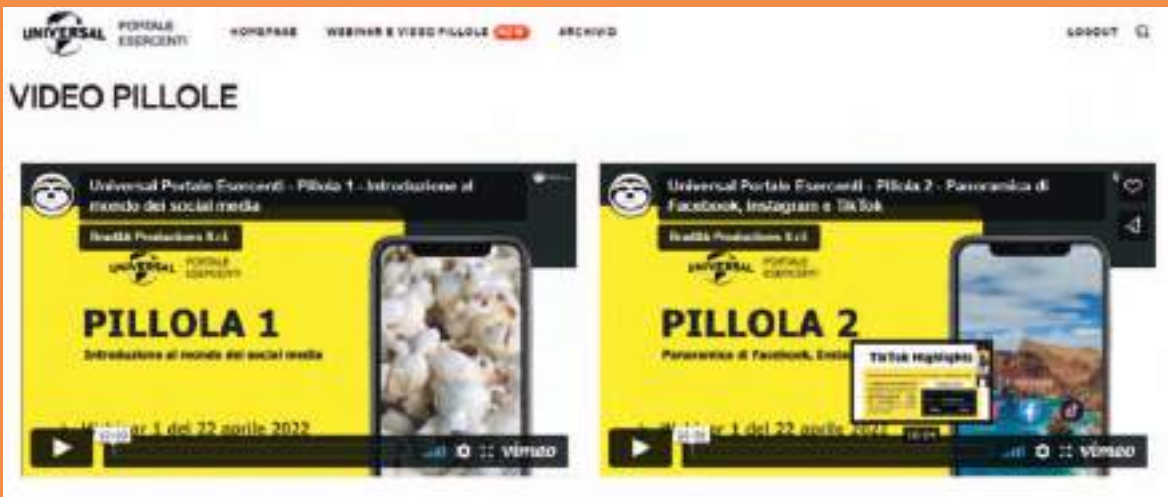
UNIVERSAL PORTALE ESERCENTI HOMEPAGE WEBINAR E VIDEO PILLOLE NEW ARCHIVIO LOGOUT

VIDEO PILLOLE

Universal Portale Esercenti - Pillola 1 - Introduzione al mondo dei social media

Bradità Productions S.r.l.

UNIVERSAL PORTALE ESERCENTI

PILLOLA 1

Introduzione al mondo dei social media

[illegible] 1 del 22 aprile 2022

vimeo

Universal Portale Esercenti - Pillola 2 - Panoramica di Facebook, Instagram e TikTok

Bradità Productions S.r.l.

UNIVERSAL PORTALE ESERCENTI

PILLOLA 2

Panoramica di Facebook, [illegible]

TikTok Highlights

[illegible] 1 del 22 aprile 2022

vimeo